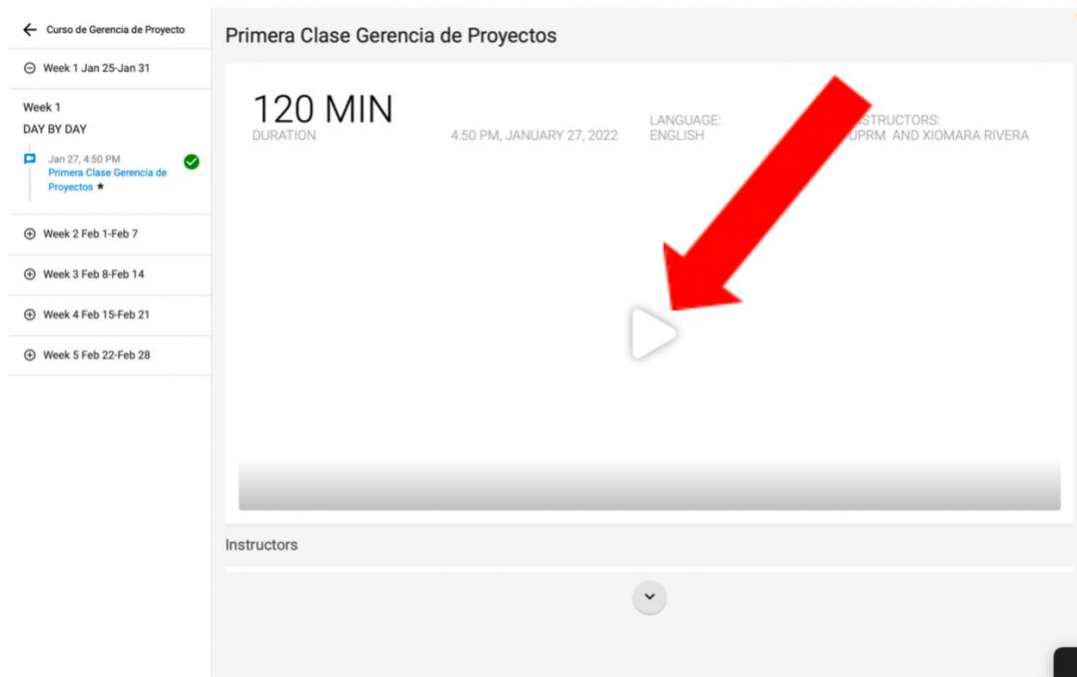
Curso de Gerencia de Proyecto

Week 1 Jan 25-Jan 31

Week 1
DAY BY DAY

Jan 27, 4:50 PM
Primera Clase Gerencia de Proyectos ★

Week 2 Feb 1-Feb 7

Week 3 Feb 8-Feb 14

Week 4 Feb 15-Feb 21

Week 5 Feb 22-Feb 28

Primera Clase Gerencia de Proyectos

120 MIN
DURATION

4:50 PM, JANUARY 27, 2022

LANGUAGE:
ENGLISH

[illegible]STRUCTORS:
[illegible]UPRM AND XIOMARA RIVERA

Instructors